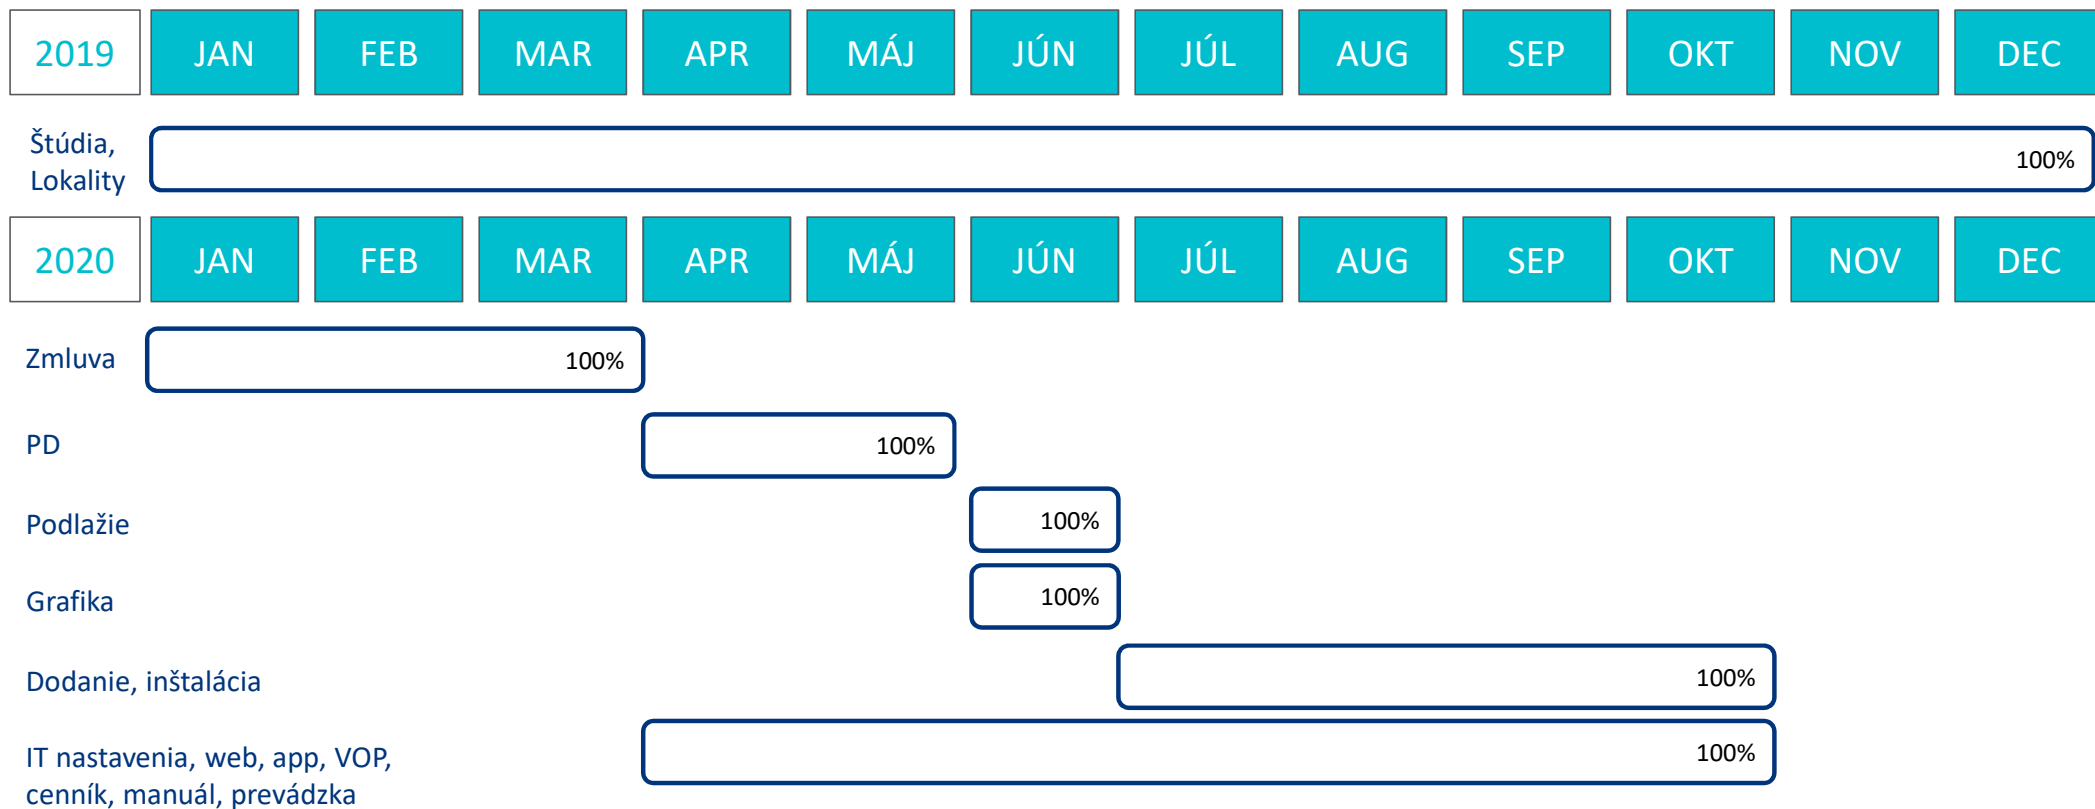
| 2019 | JAN | FEB | MAR | APR | MÁJ | JÚN | JÚL | AUG | SEP | OKT | NOV | DEC |
|---|---|---|---|---|---|---|---|---|---|---|---|---|

Štúdia, Lokality 100%

| 2020 | JAN | FEB | MAR | APR | MÁJ | JÚN | JÚL | AUG | SEP | OKT | NOV | DEC |
|---|---|---|---|---|---|---|---|---|---|---|---|---|

Zmluva 100%

PD 100%

Podlažie 100%

Grafika 100%

Dodanie, inštalácia 100%

IT nastavenia, web, app, VOP, cenník, manuál, prevádzka 100%